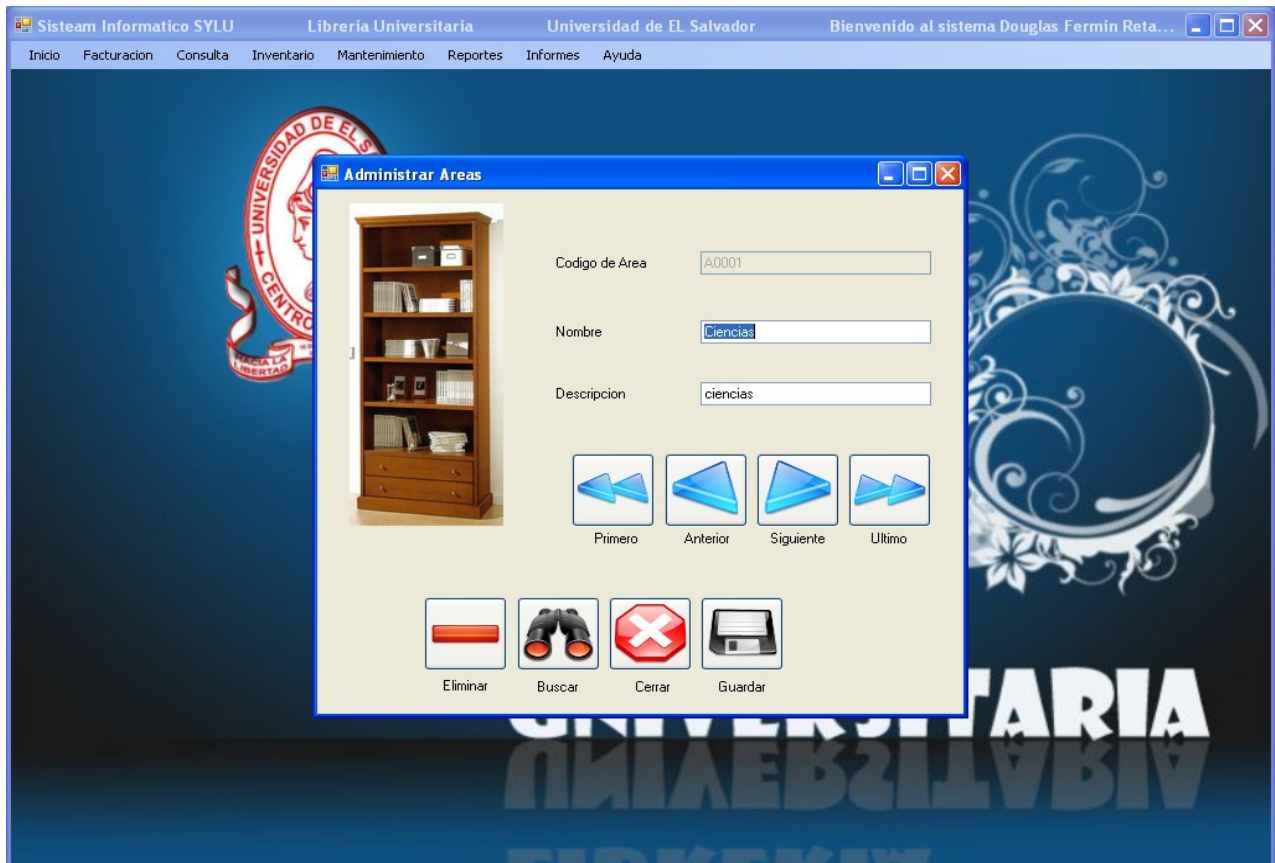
Sisteam Informatico SYLU Libreria Universitaria Universidad de EL Salvador Bienvenido al sistema Douglas Fermin Reta...

Inicio Facturacion Consulta Inventario Mantenimiento Reportes Informes Ayuda

UNIVERSIDAD DE EL S
CENTRO
HACIA LA LIBERTAD

Administrar Areas

Codigo de Area A0001

Nombre Ciencias

Descripcion ciencias

Primero Anterior Siguiente Ultimo

Eliminar Buscar Cerrar Guardar

ARIA